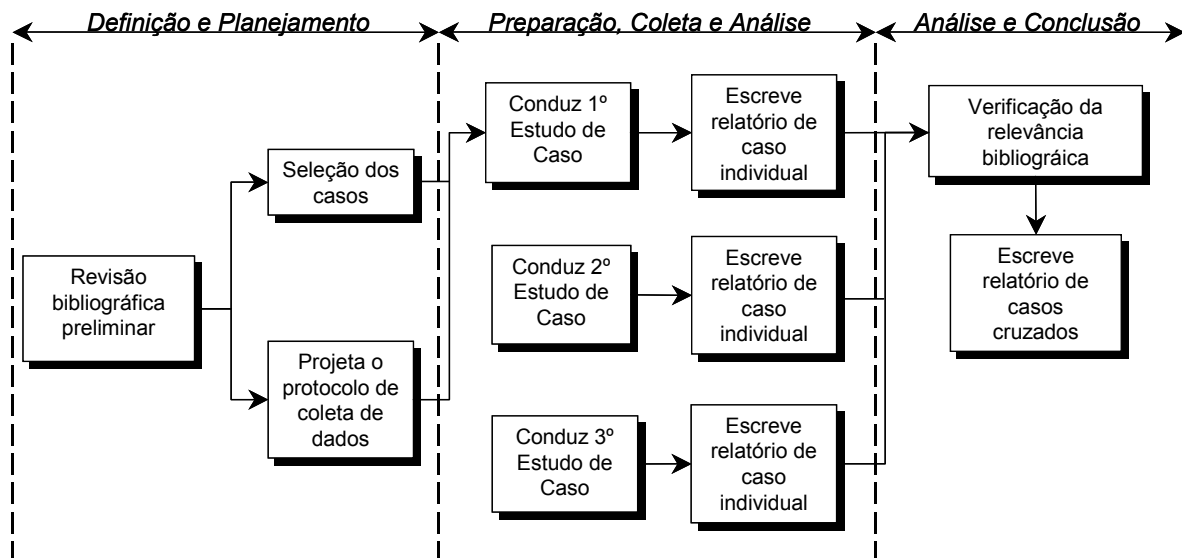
Definição e Planejamento

Preparação, Coleta e Análise

Análise e Conclusão

Revisão bibliográfica preliminar

Seleção dos casos

Projeta o protocolo de coleta de dados

Conduz 1º Estudo de Caso

Escreve relatório de caso individual

Conduz 2º Estudo de Caso

Escreve relatório de caso individual

Conduz 3º Estudo de Caso

Escreve relatório de caso individual

Verificação da relevância bibliográica

Escreve relatório de casos cruzados